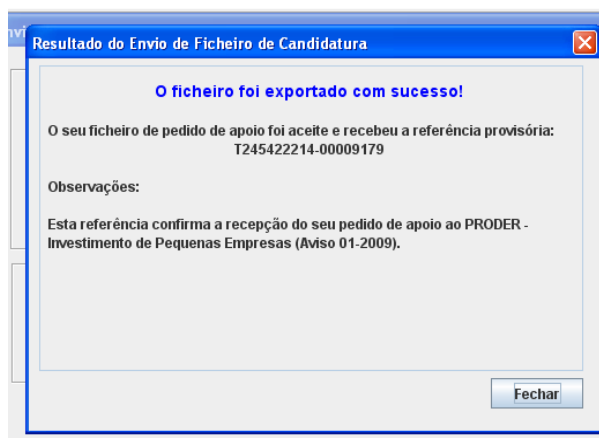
nvi

Resultado do Envio de Ficheiro de Candidatura

O ficheiro foi exportado com sucesso!

O seu ficheiro de pedido de apoio foi aceite e recebeu a referência provisória: T245422214-00009179

Observações:

Esta referência confirma a recepção do seu pedido de apoio ao PRODER - Investimento de Pequenas Empresas (Aviso 01-2009).

Fechar